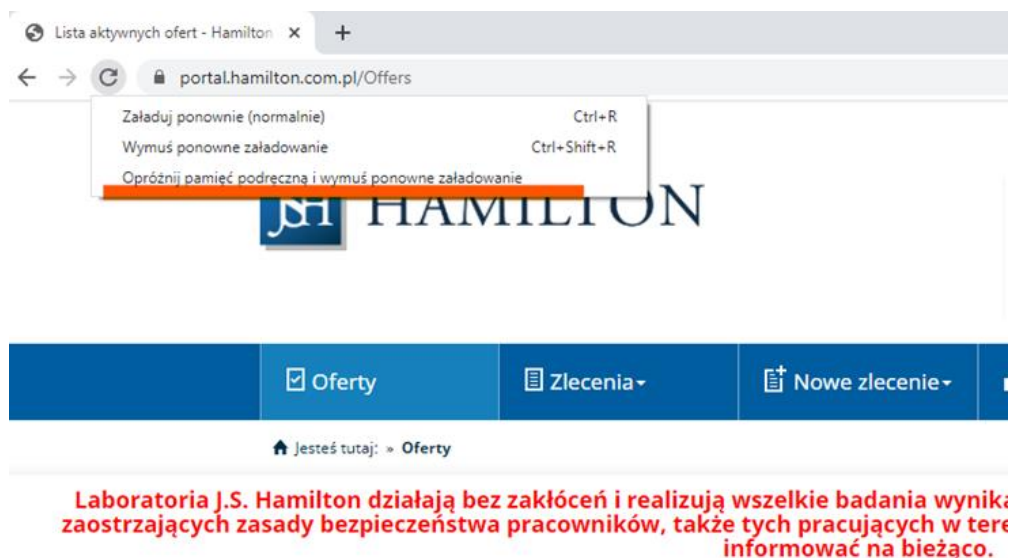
Lista aktywnych ofert - Hamilton ×
+
portal.hamilton.com.pl/Offers

Załaduj ponownie (normalnie) Ctrl+R
Wymuś ponowne załadowanie Ctrl+Shift+R
Opróżnij pamięć podręczną i wymuś ponowne załadowanie

JSH HAMILTON

Oferty
Zlecenia
Nowe zlecenie

Jesteś tutaj: » Oferty

Laboratoria J.S. Hamilton działają bez zakłóceń i realizują wszelkie badania wynika zaostrzających zasady bezpieczeństwa pracowników, także tych pracujących w tere informować na bieżąco.